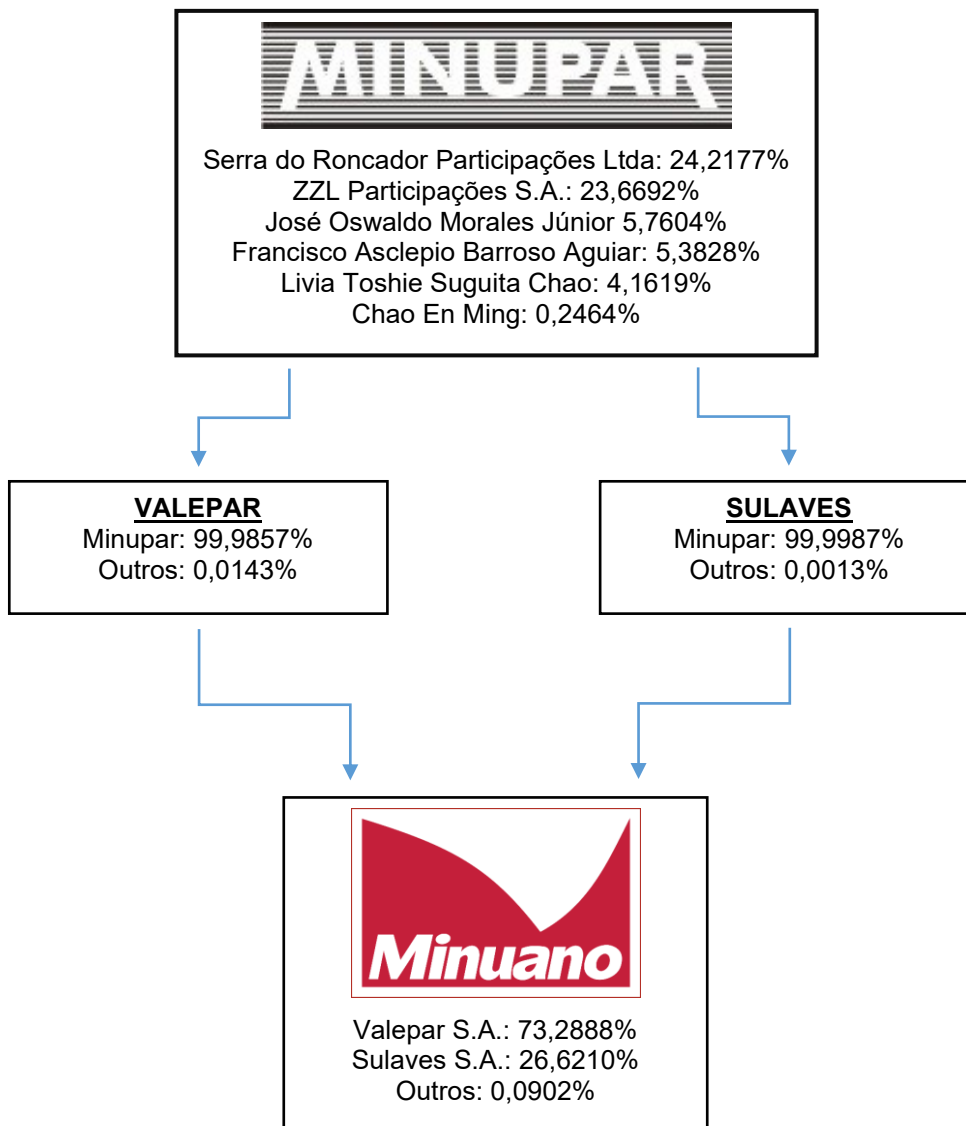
MINUPAR

Serra do Roncador Participações Ltda: 24,2177%
ZZL Participações S.A.: 23,6692%
José Oswaldo Morales Júnior 5,7604%
Francisco Asclepio Barroso Aguiar: 5,3828%
Livia Toshie Suguita Chao: 4,1619%
Chao En Ming: 0,2464%

VALEPAR
Minupar: 99,9857%
Outros: 0,0143%

SULAVES
Minupar: 99,9987%
Outros: 0,0013%

Minuano

Valepar S.A.: 73,2888%
Sulaves S.A.: 26,6210%
Outros: 0,0902%